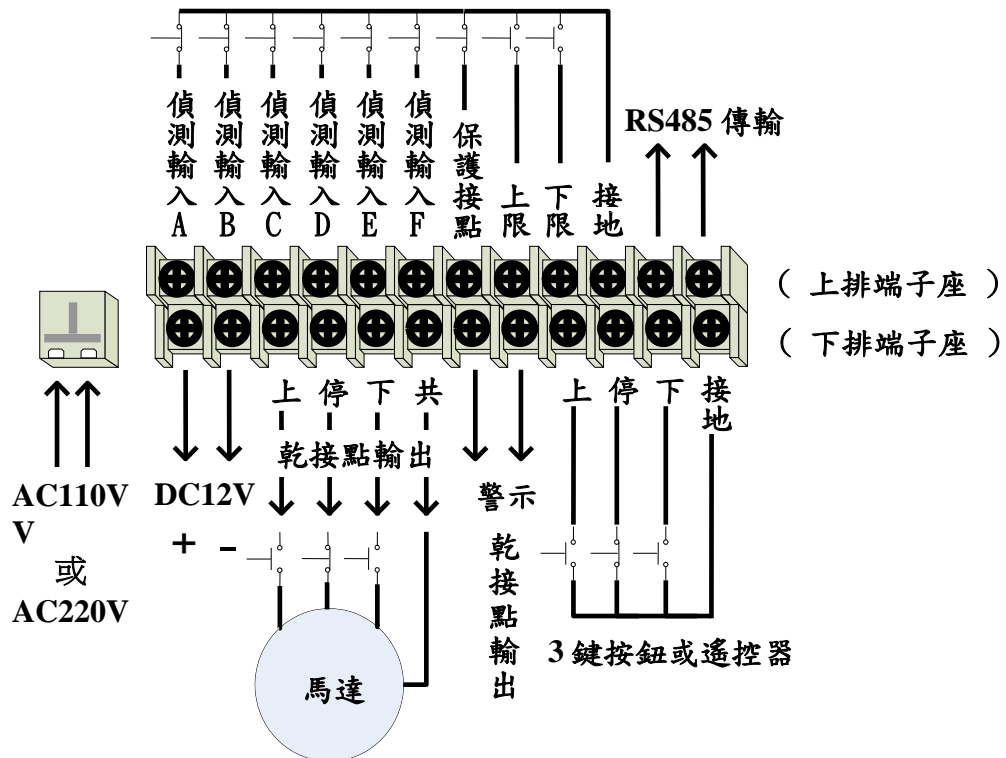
偵測輸入A 偵測輸入B 偵測輸入C 偵測輸入D 偵測輸入E 偵測輸入F 保護接點 上限 下限 接地

RS485 傳輸

（ 上排端子座 ）

（ 下排端子座 ）

上 停 下 共

乾接點輸出

上 停 下 接地

AC110V V

或

AC220V

DC12V

+ –

警示

乾接點輸出

3 鍵按鈕或遙控器

馬達